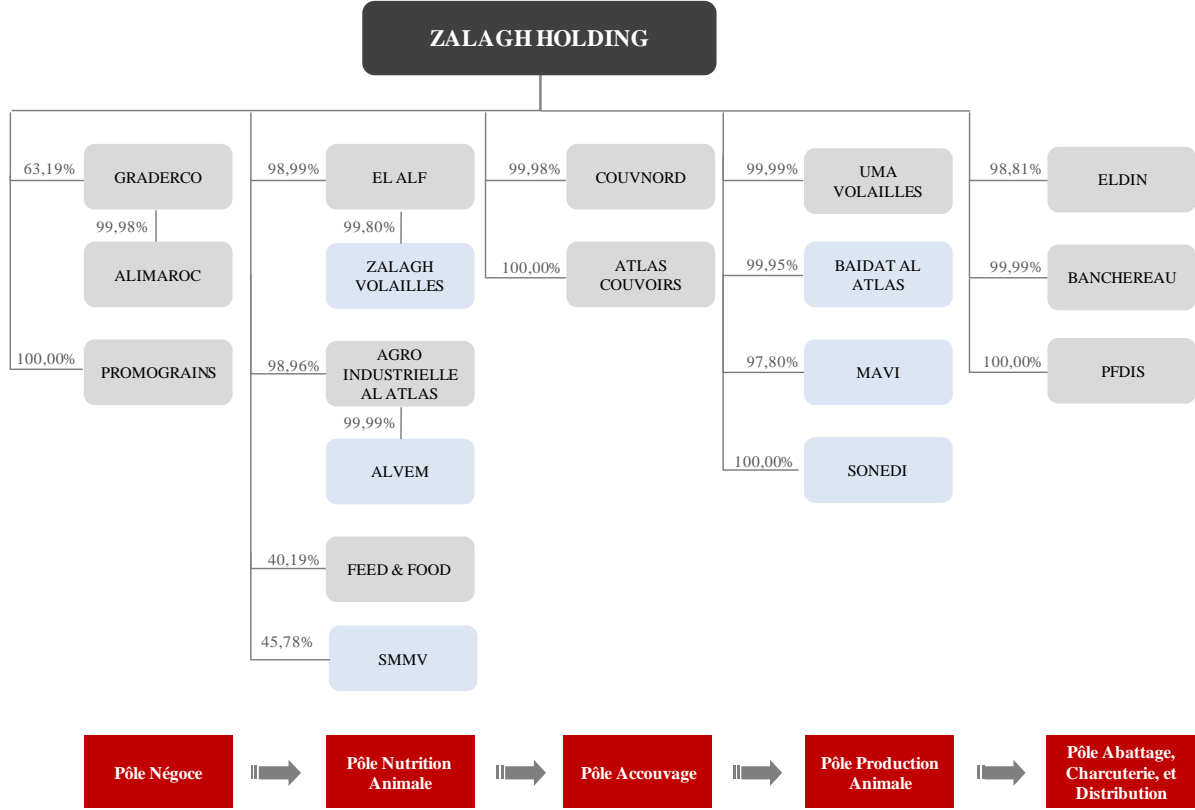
ZALAGH HOLDING

63,19% GRADERCO
99,98% ALIMAROC
100,00% PROMOGRAINS

98,99% EL ALF
99,80% ZALAGH VOLAILLES
98,96% AGRO INDUSTRIELLE AL ATLAS
99,99% ALVEM
40,19% FEED & FOOD
45,78% SMMV

99,98% COUVNORD
100,00% ATLAS COUVOIRS

99,99% UMA VOLAILLES
99,95% BAIDAT AL ATLAS
97,80% MAVI
100,00% SONEDI

98,81% ELDIN
99,99% BANCHEREAU
100,00% PFDIS

Pôle Négoce
Pôle Nutrition Animale
Pôle Accouvage
Pôle Production Animale
Pôle Abattage, Charcuterie, et Distribution